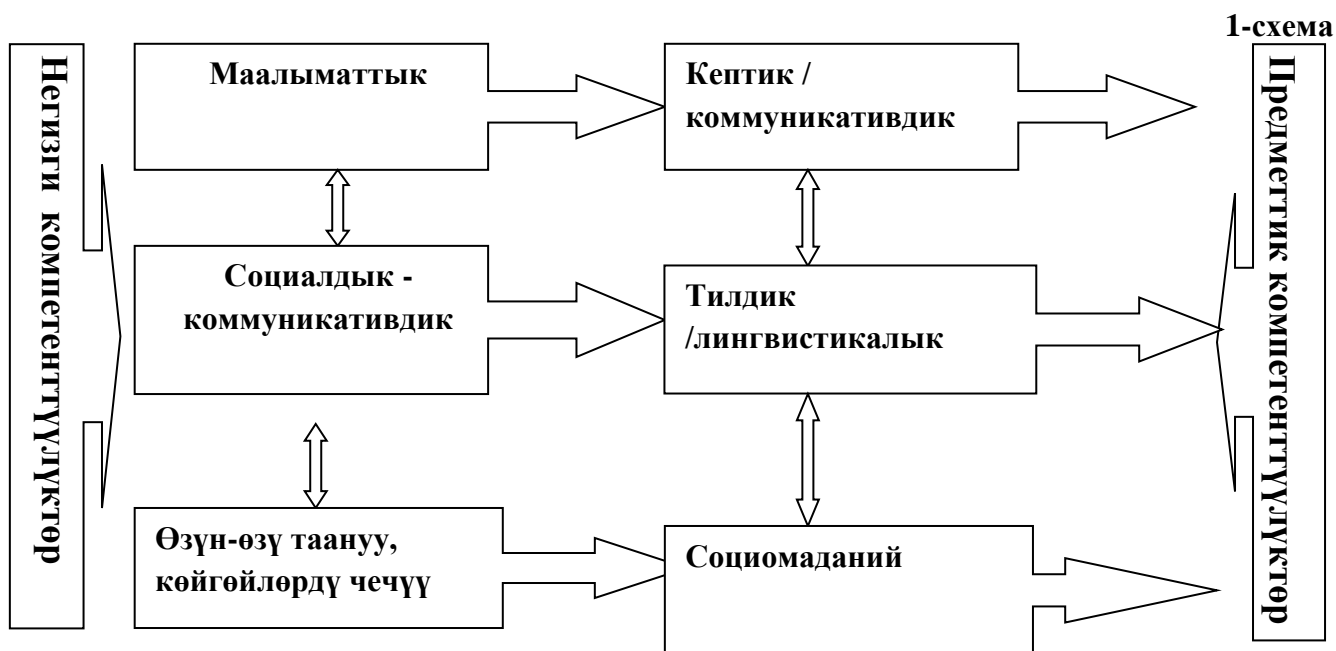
1-схема

Негизги компетенттүүлүктөр

Маалыматтык

Кептик / коммуникативдик

Социалдык - коммуникативдик

Тилдик /лингвистикалык

Өзүн-өзү таануу, көйгөйлөрдү чечүү

Социомаданий

Предметтик компетенттүүлүктөр